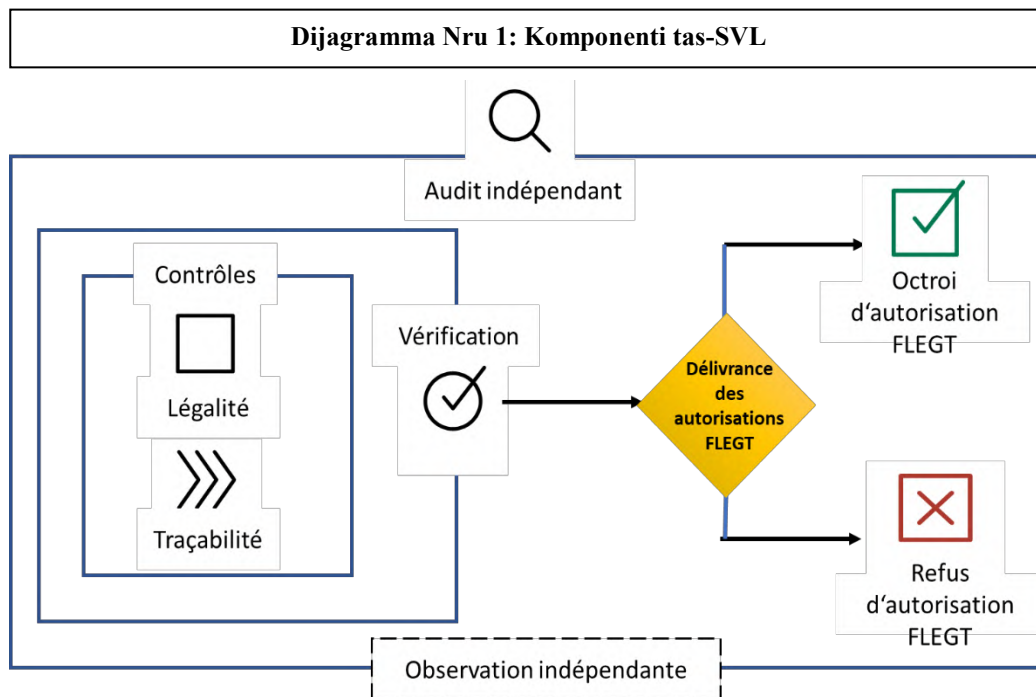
Dijagramma Nru 1: Komponenti tas-SVL

Audit indépendant

Contrôles

Légalité

Traçabilité

Vérification

Délivrance des autorisations FLEGT

Octroi d'autorisation FLEGT

Refus d'autorisation FLEGT

Observation indépendante